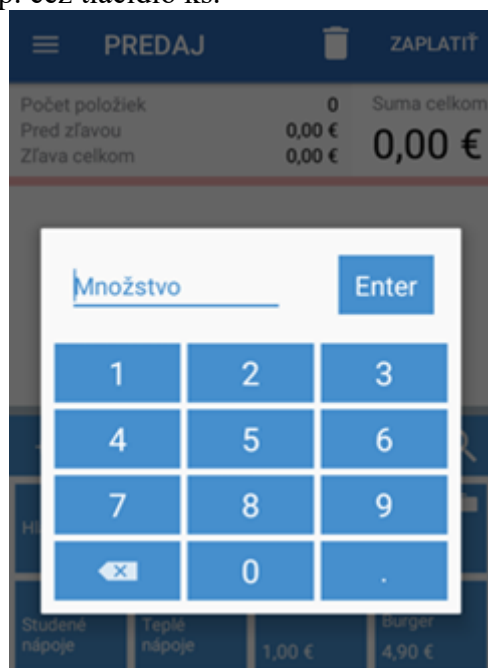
p. cez tlačidlo ks.

PREDAJ ZAPLATIŤ

Počet položiek 0
Pred zľavou 0,00 €
Zľava celkom 0,00 €

Suma celkom
0,00 €

Množstvo

Enter

| 1 | 2 | 3 |
|---|---|---|
| 4 | 5 | 6 |
| 7 | 8 | 9 |
|   | 0 | . |

Hl

Studené nápoje

Teplé nápoje

1,00 €

Burger
4,90 €